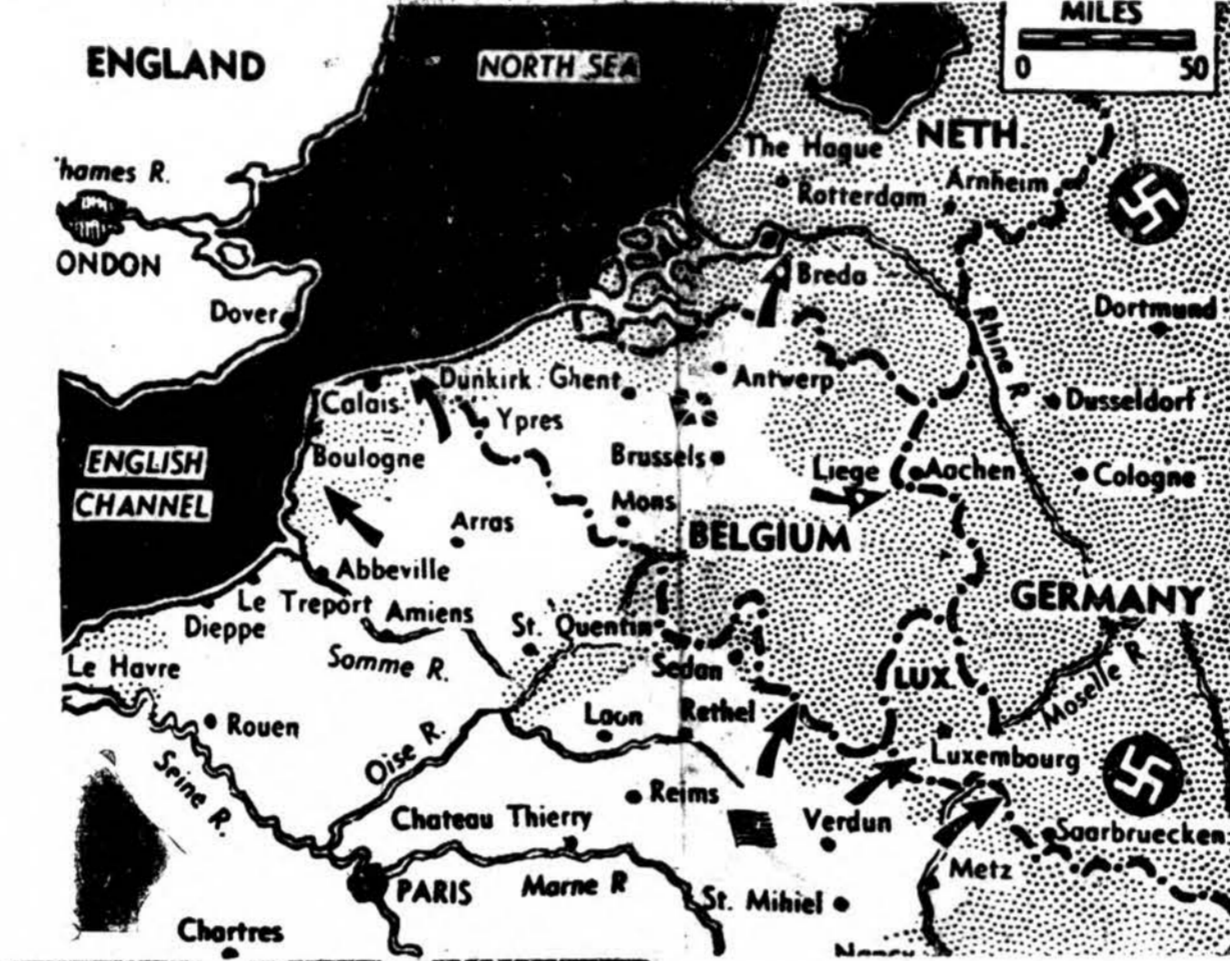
MILES
0 50

ENGLAND

NORTH SEA

hames R.

ONDON

Dover

The Hague
Rotterdam
NETH.
Arnheim

Breda

Dortmund

Rhine R.

Dusseldorf

Calais
Dunkirk
Ghent
Antwerp
Ypres

ENGLISH CHANNEL

Boulogne
Brussels
Liege
Aachen
Cologne

Mons
Arras
BELGIUM

Abbeville
Le Treport
Amiens
GERMANY
Dieppe
St. Quentin
Somme R.
Le Havre
Sedan
LUX
Moselle R.
Rouen
Laon
Rethel
Oise R.
Luxembourg
Seine R.
Reims
Chateau Thierry
Verdun
Saarbruecken
Metz
PARIS
Marne R
St. Mihiel
Chartres
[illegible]